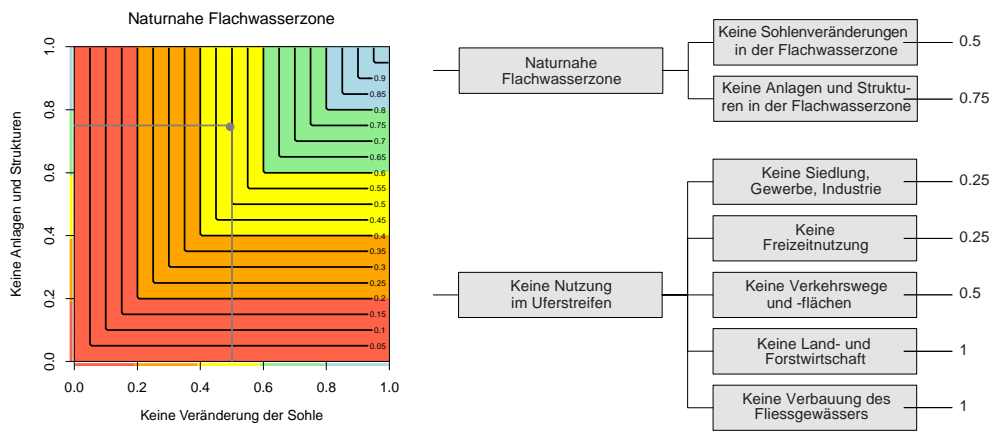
Naturnahe Flachwasserzone

Keine Anlagen und Strukturen

Keine Veränderung der Sohle

0.0 0.2 0.4 0.6 0.8 1.0

0.0 0.2 0.4 0.6 0.8 1.0

0.9
0.85
0.8
0.75
0.7
0.65
0.6
0.55
0.5
0.45
0.4
0.35
0.3
0.25
0.2
0.15
0.1
0.05

Naturnahe Flachwasserzone

Keine Sohlenveränderungen in der Flachwasserzone — 0.5

Keine Anlagen und Strukturen in der Flachwasserzone — 0.75

Keine Nutzung im Uferstreifen

Keine Siedlung, Gewerbe, Industrie — 0.25

Keine Freizeitnutzung — 0.25

Keine Verkehrswege und -flächen — 0.5

Keine Land- und Forstwirtschaft — 1

Keine Verbauung des Fliessgewässers — 1